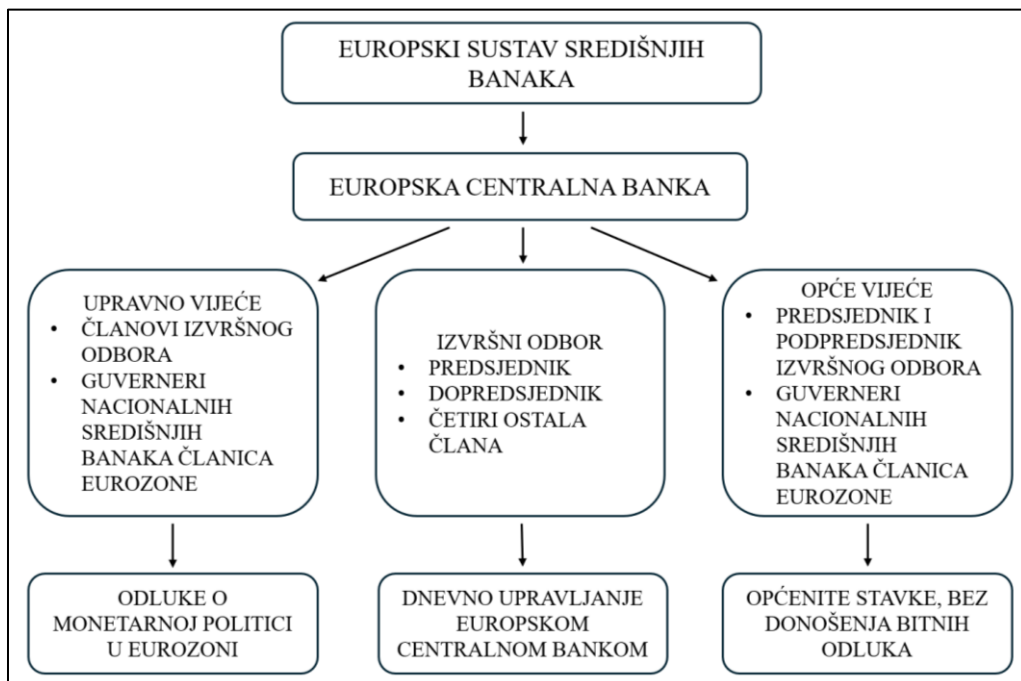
EUROPSKI SUSTAV SREDIŠNJIH BANAKA

EUROPSKA CENTRALNA BANKA

UPRAVNO VIJEĆE
• ČLANOVI IZVRŠNOG ODBORA
• GUVERNERI NACIONALNIH SREDIŠNJIH BANAKA ČLANICA EUROZONE

IZVRŠNI ODBOR
• PREDSJEDNIK
• DOPREDSJEDNIK
• ČETIRI OSTALA ČLANA

OPĆE VIJEĆE
• PREDSJEDNIK I PODPREDSJEDNIK IZVRŠNOG ODBORA
• GUVERNERI NACIONALNIH SREDIŠNJIH BANAKA ČLANICA EUROZONE

ODLUKE O MONETARNOJ POLITICI U EUROZONI

DNEVNO UPRAVLJANJE EUROPSKOM CENTRALNOM BANKOM

OPĆENITE STAVKE, BEZ DONOŠENJA BITNIH ODLUKA